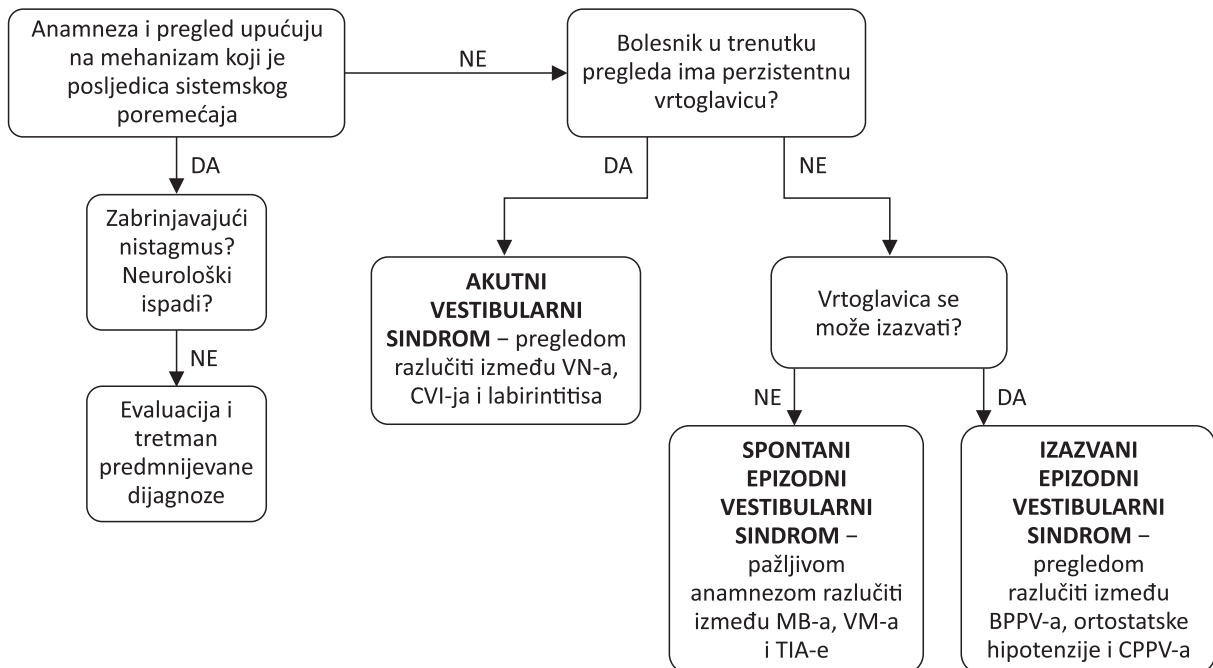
Anamneza i pregled upućuju na mehanizam koji je posljedica sistemskog poremećaja

NE

Bolesnik u trenutku pregleda ima perzistentnu vrtoglavicu?

DA

Zabrinjavajući nistagmus? Neurološki ispadi?

NE

Evaluacija i tretman predmnijevane dijagnoze

DA

AKUTNI VESTIBULARNI SINDROM – pregledom razlučiti između VN-a, CVI-ja i labirintitisa

NE

Vrtoglavica se može izazvati?

NE

SPONTANI EPIZODNI VESTIBULARNI SINDROM – pažljivom anamnezom razlučiti između MB-a, VM-a i TIA-e

DA

IZAZVANI EPIZODNI VESTIBULARNI SINDROM – pregledom razlučiti između BPPV-a, ortostatske hipotenzije i CPPV-a